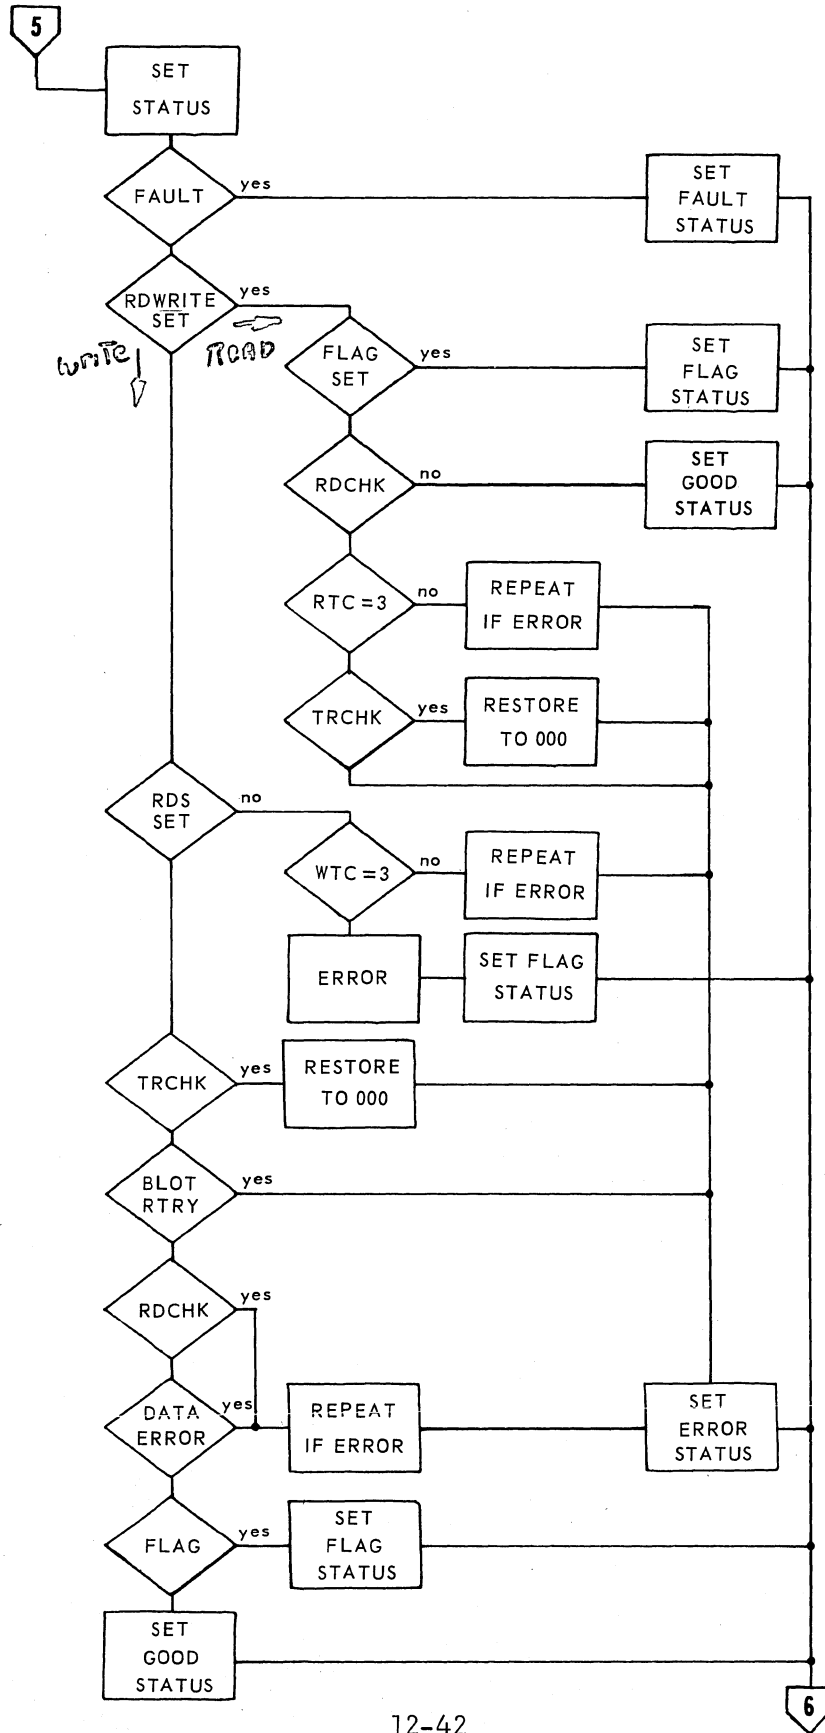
5

SET STATUS

FAULT
yes
SET FAULT STATUS

RDWRITE SET
yes
write
ROAD

FLAG SET
yes
SET FLAG STATUS

RDCHK
no
SET GOOD STATUS

RTC = 3
no
REPEAT IF ERROR

TRCHK
yes
RESTORE TO 000

RDS SET
no

WTC = 3
no
REPEAT IF ERROR

ERROR

SET FLAG STATUS

TRCHK
yes
RESTORE TO 000

BLOT RTRY
yes

RDCHK
yes

DATA ERROR
yes
REPEAT IF ERROR

SET ERROR STATUS

FLAG
yes
SET FLAG STATUS

SET GOOD STATUS

6

12-42